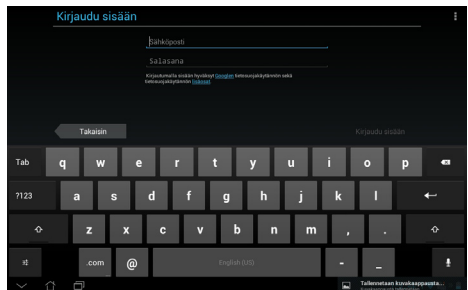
Kirjaudu sisään

Sähköposti

Salasana

Kirjautumalla sisään hyväksyt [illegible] käyttöehdot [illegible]

Takaisin

Kirjaudu sisään

Tab q w e r t y u i o p

?123 a s d f g h j k l

z x c v b n m , .

.com @ English (US) - _

Tallennetaan kuvakaappausta...